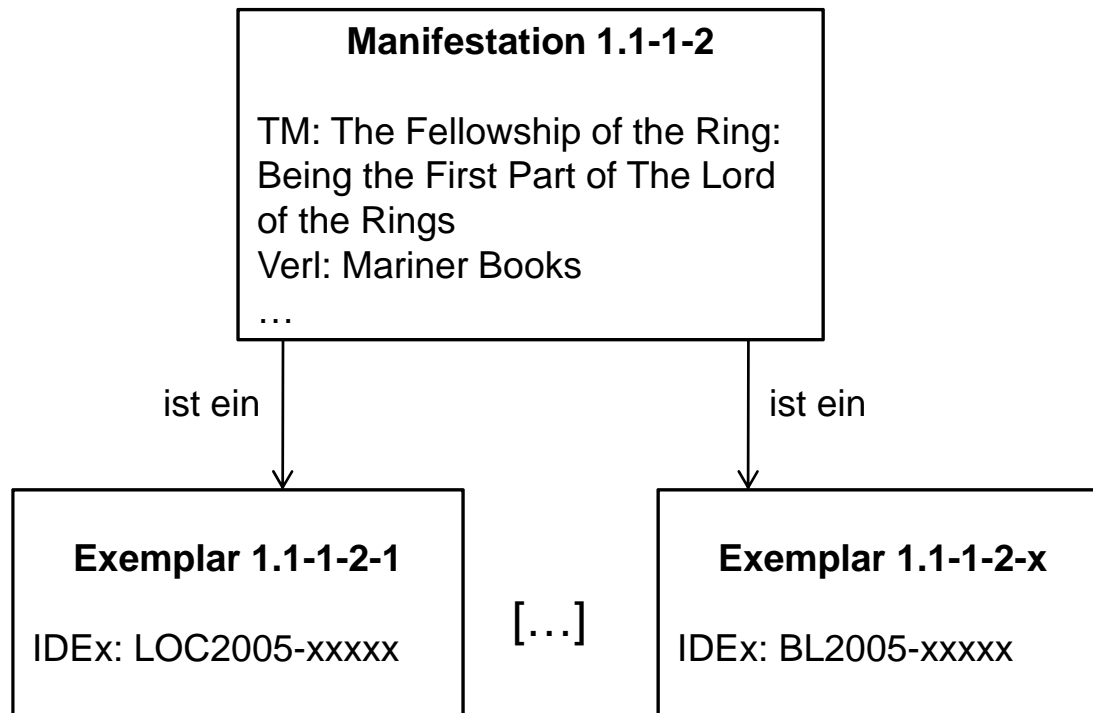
Manifestation 1.1-1-2

TM: The Fellowship of the Ring: Being the First Part of The Lord of the Rings
Verl: Mariner Books
…

ist ein

ist ein

Exemplar 1.1-1-2-1

IDEx: LOC2005-xxxxx

[…]

Exemplar 1.1-1-2-x

IDEx: BL2005-xxxxx